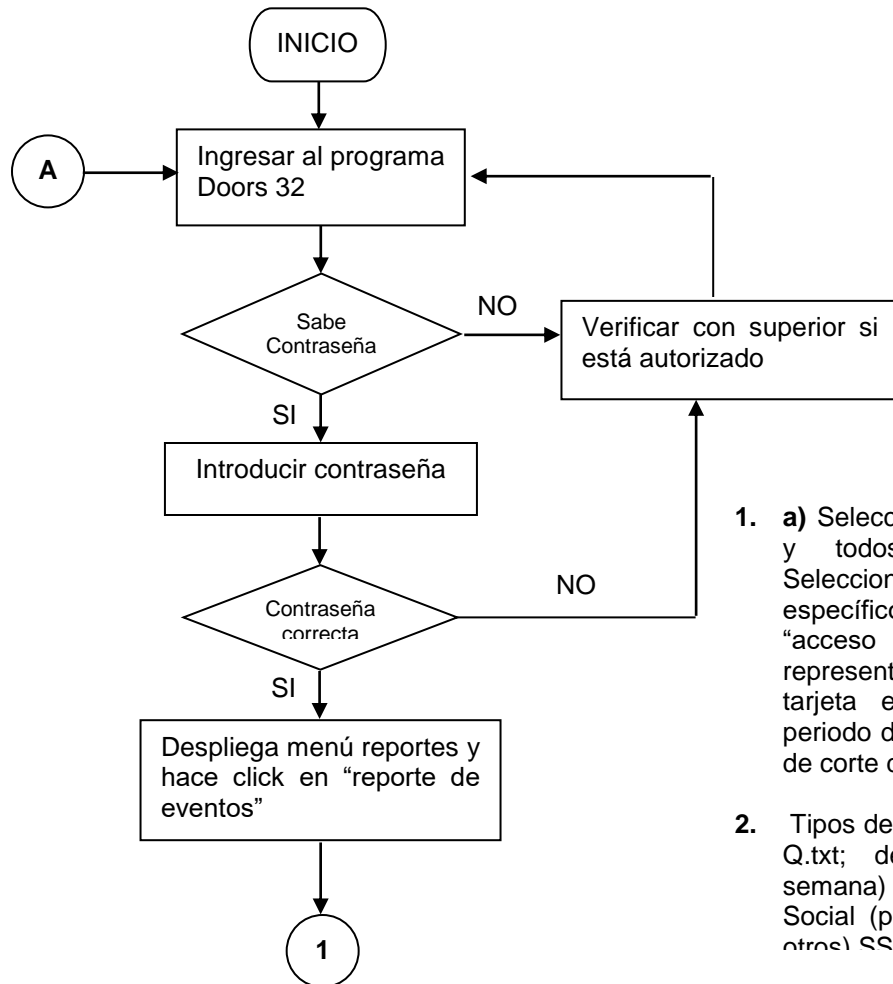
INICIO

A

Ingresar al programa Doors 32

Sabe Contraseña

NO

Verificar con superior si está autorizado

SI

Introducir contraseña

Contraseña correcta

NO

SI

Despliega menú reportes y hace click en "reporte de eventos"

1

1. a) Selecc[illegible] y todos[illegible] Seleccion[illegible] específico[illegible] "acceso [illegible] represent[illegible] tarjeta e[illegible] periodo d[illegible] de corte d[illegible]

2. Tipos de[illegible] Q.txt; de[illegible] semana) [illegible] Social (p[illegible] otros) SS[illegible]